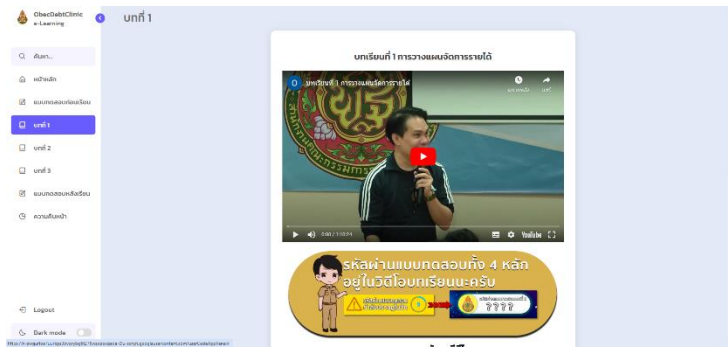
ObecDebtClinic e-Learning

บทที่ 1

ค้นหา...

หน้าหลัก

แบบทดสอบก่อนเรียน

บทที่ 1

บทที่ 2

บทที่ 3

แบบทดสอบหลังเรียน

ความคืบหน้า

Logout

Dark mode

บทเรียนที่ 1 การวางแผนจัดการรายได้

บทเรียนที่ 1 การวางแผนจัดการรายได้

ดูภายหลัง

แชร์

YouTube

รหัสผ่านแบบทดสอบทั้ง 4 หลัก อยู่ในวิดีโอบทเรียนนะครับ

????

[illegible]